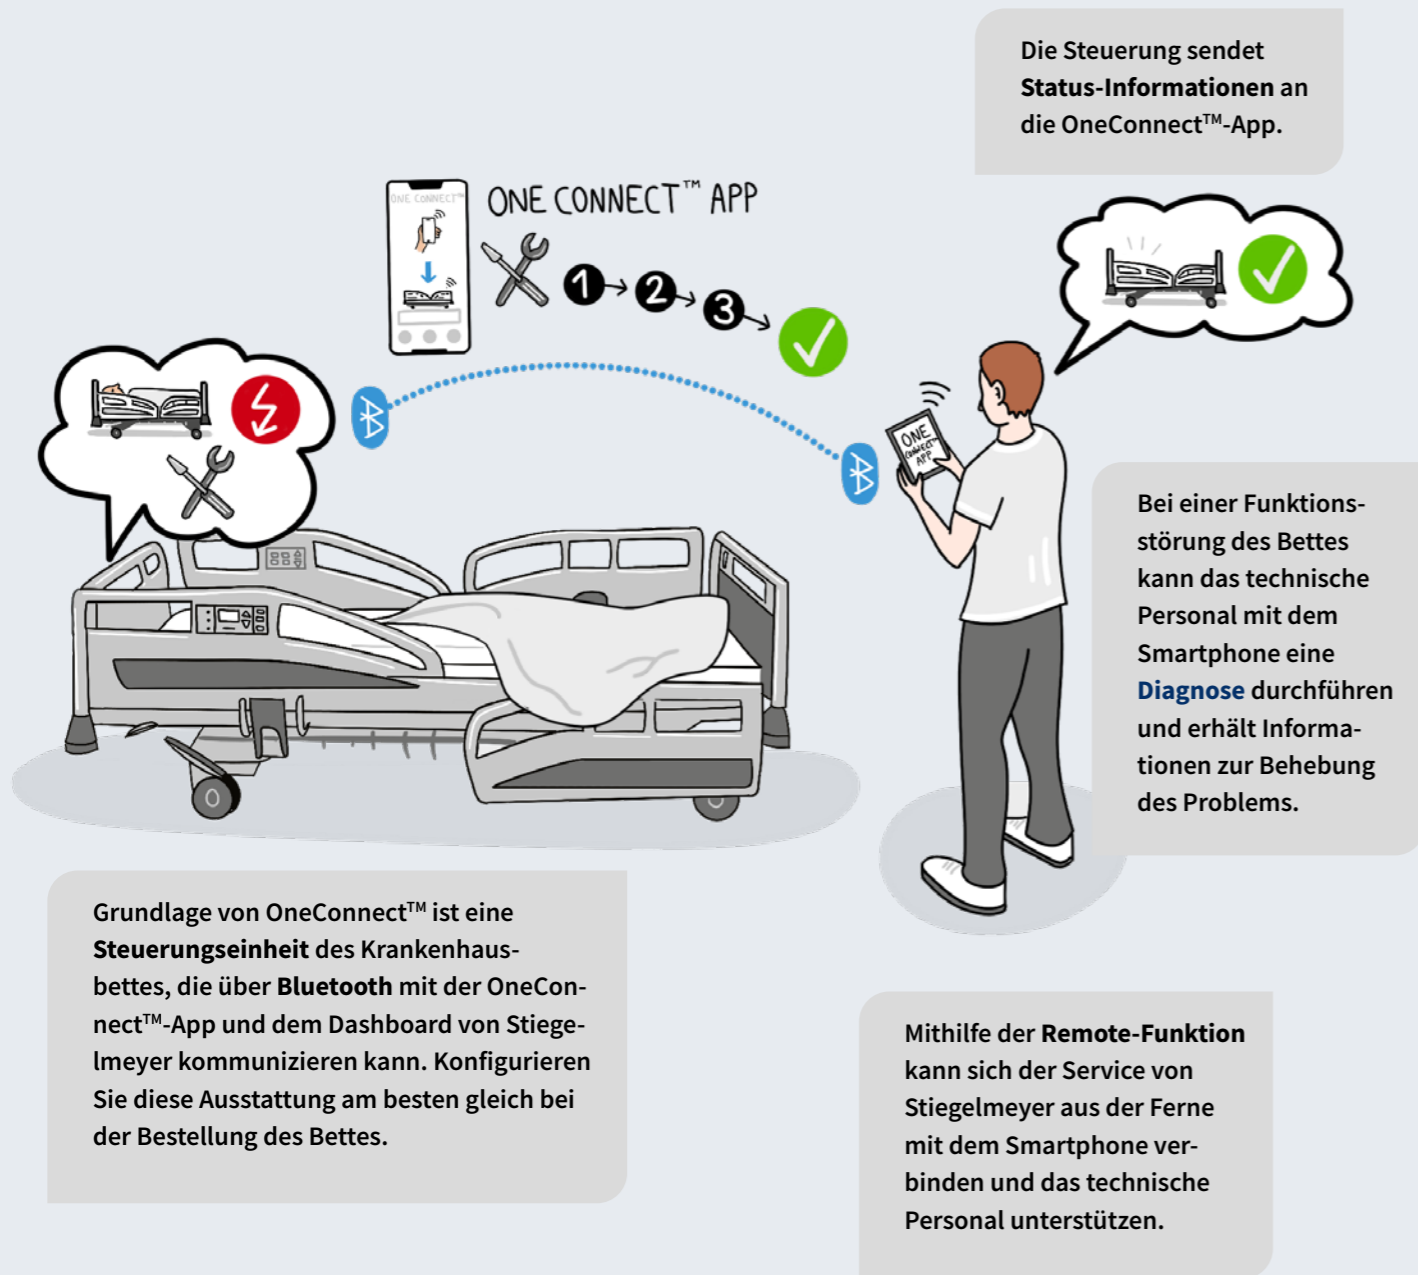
Die Steuerung sendet **Status-Informationen** an die OneConnect™-App.

ONE CONNECT ™ APP

ONE CONNECT

1 2 3

ONE CONNECT APP

Bei einer Funktionsstörung des Bettes kann das technische Personal mit dem Smartphone eine Diagnose durchführen und erhält Informationen zur Behebung des Problems.

Grundlage von OneConnect™ ist eine **Steuerungseinheit** des Krankenhausbettes, die über **Bluetooth** mit der OneConnect™-App und dem Dashboard von Stiegelmeyer kommunizieren kann. Konfigurieren Sie diese Ausstattung am besten gleich bei der Bestellung des Bettes.

Mithilfe der **Remote-Funktion** kann sich der Service von Stiegelmeyer aus der Ferne mit dem Smartphone verbinden und das technische Personal unterstützen.